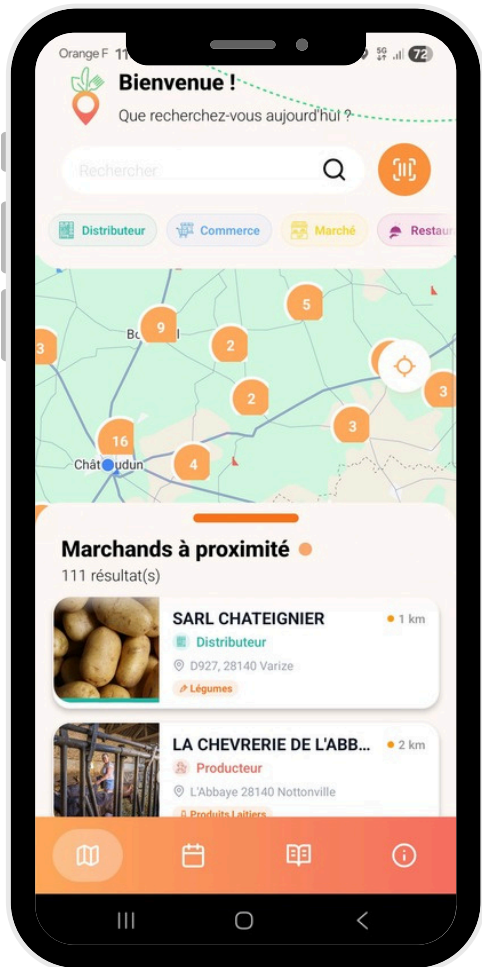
Orange F 11 5G 72

Bienvenue !
Que recherchez-vous aujourd'hui ?

Rechercher

Distributeur Commerce Marché Restau

3 9 Bo 2 5 2 16 3 3 Châteaudun 4 3

Marchands à proximité
111 résultat(s)

SARL CHATEIGNIER • 1 km
Distributeur
D927, 28140 Varize
Légumes

LA CHEVRERIE DE L'ABB... • 2 km
Producteur
L'Abbaye 28140 Nottonville
Produits Laitiers